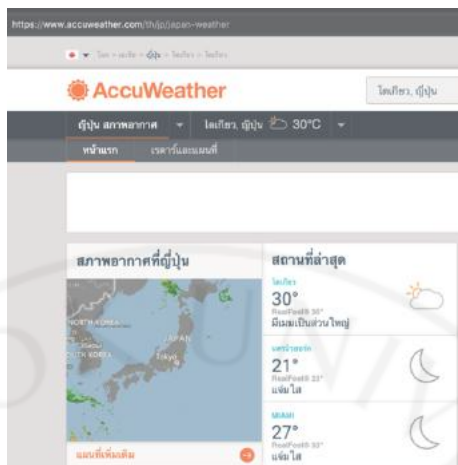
https://www.accuweather.com/th/jp/japan-weather

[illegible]

AccuWeather

โตเกียว, ญี่ปุ่น

ญี่ปุ่น สภาพอากาศ ▾ โตเกียว, ญี่ปุ่น 30°C ▾

หน้าแรก เรดาร์และแผนที่

สภาพอากาศที่ญี่ปุ่น

NORTH KOREA
JAPAN
SOUTH KOREA
Tokyo

แผนที่เพิ่มเติม

สถานที่ล่าสุด

โตเกียว
30°
RealFeel® 35°
มีเมฆเป็นส่วนใหญ่

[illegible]
21°
RealFeel® 23°
แจ่มใส

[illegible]
27°
RealFeel® 33°
แจ่มใส